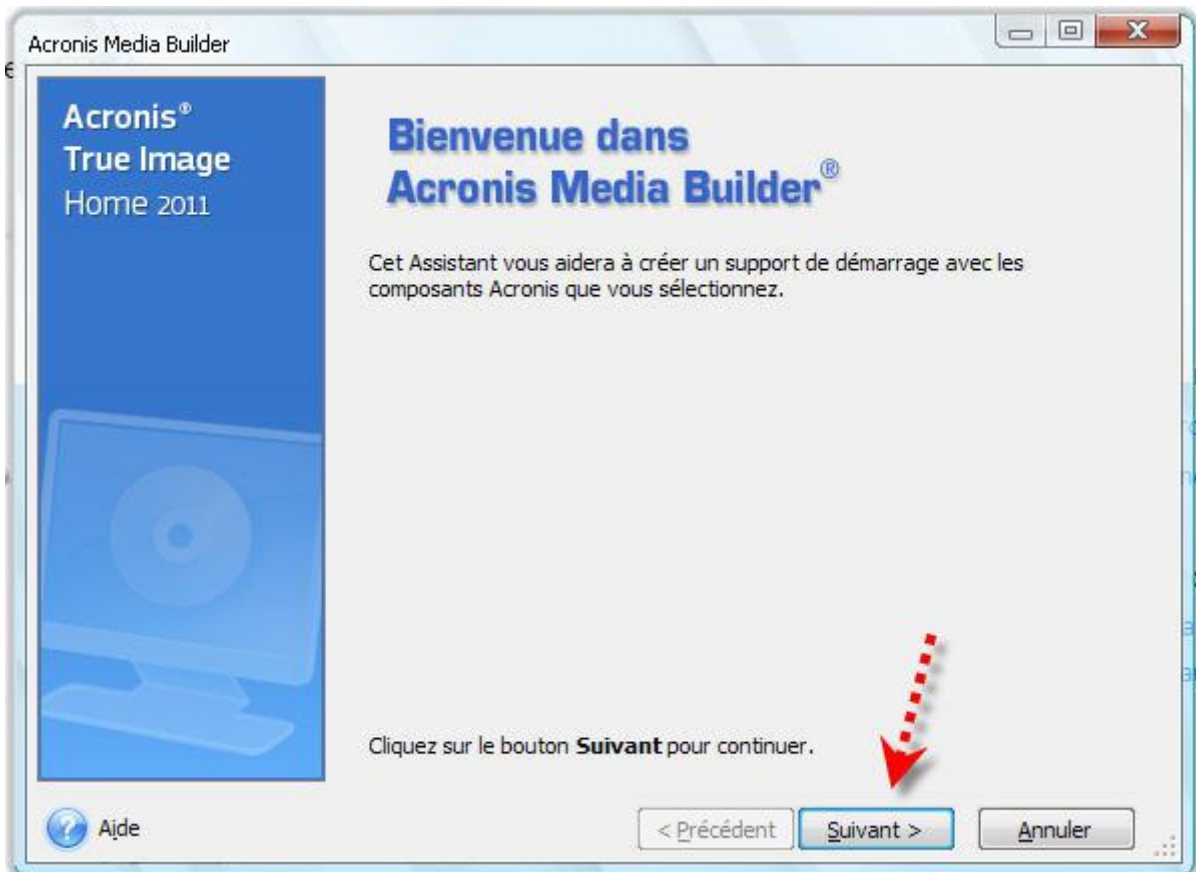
Acronis Media Builder

Acronis®
True Image
Home 2011

Bienvenue dans
Acronis Media Builder®

Cet Assistant vous aidera à créer un support de démarrage avec les composants Acronis que vous sélectionnez.

Cliquez sur le bouton **Suivant** pour continuer.

Aide

< Précédent

Suivant >

Annuler